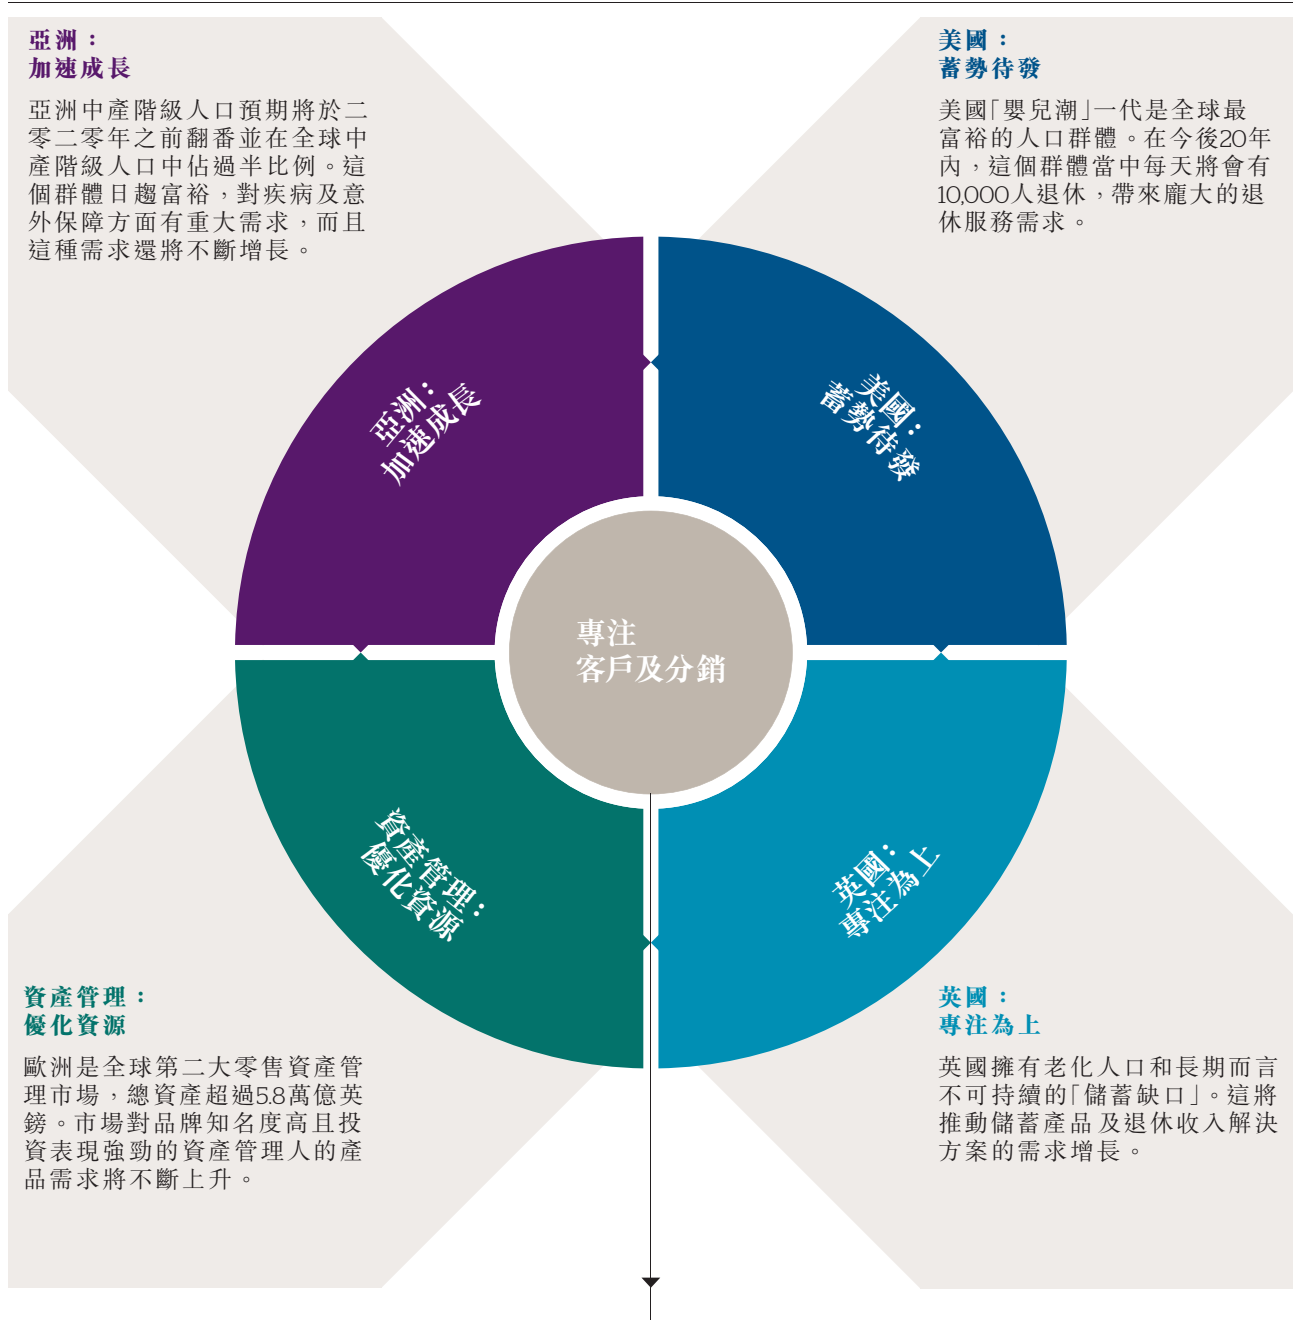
亞洲：
加速成長

亞洲中產階級人口預期將於二零二零年之前翻番並在全球中產階級人口中佔過半比例。這個群體日趨富裕，對疾病及意外保障方面有重大需求，而且這種需求還將不斷增長。

美國：
蓄勢待發

美國「嬰兒潮」一代是全球最富裕的人口群體。在今後20年內，這個群體當中每天將會有10,000人退休，帶來龐大的退休服務需求。

亞洲：
加速成長

美國：
蓄勢待發

專注
客戶及分銷

資產管理：
優化資源

英國：
專注為上

資產管理：
優化資源

歐洲是全球第二大零售資產管理市場，總資產超過5.8萬億英鎊。市場對品牌知名度高且投資表現強勁的資產管理人的產品需求將不斷上升。

英國：
專注為上

英國擁有老化人口和長期而言不可持續的「儲蓄缺口」。這將推動儲蓄產品及退休收入解決方案的需求增長。